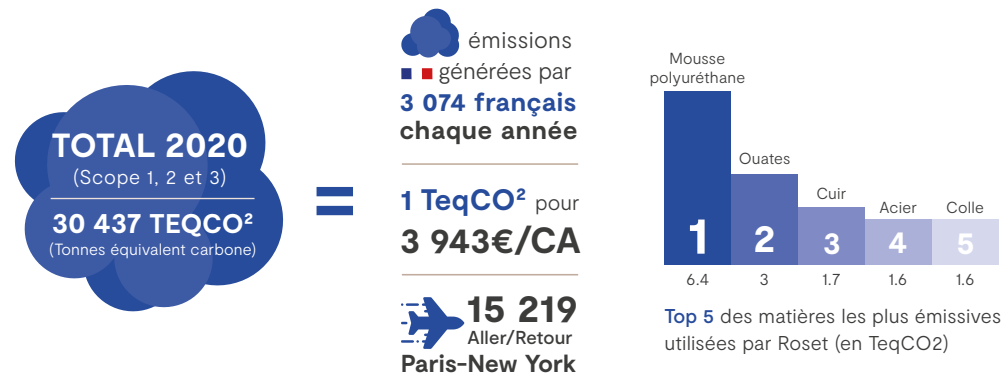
TOTAL 2020
(Scope 1, 2 et 3)
30 437 TEQCO²
(Tonnes équivalent carbone)

=

émissions générées par
3 074 français
chaque année

1 TeqCO² pour
3 943€/CA

15 219
Aller/Retour
Paris-New York

| Mousse polyuréthane | Ouates | Cuir | Acier | Colle |
|---|---|---|---|---|
| 1 | 2 | 3 | 4 | 5 |
| 6.4 | 3 | 1.7 | 1.6 | 1.6 |

Top 5 des matières les plus émissives utilisées par Roset (en TeqCO2)